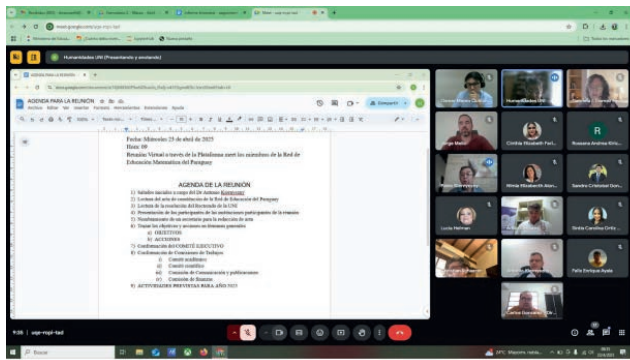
Humanidades UNI (Presentando a encendido)

AGENDA PARA LA REUNIÓN

Fecha: Miércoles 23 de abril de 2025
Hora: 09
Reunión Virtual a través de la Plataforma meet los miembros de la Red de Educación Matemática del Paraguay

AGENDA DE LA REUNIÓN

1) Saludos iniciales a cargo del Dr. Antonio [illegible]
2) Lectura del acta de constitución de la Red de Educación del Paraguay
3) Lectura de la resolución del Rectorado de la UNI
4) Presentación de los participantes de las instituciones participantes de la reunión
5) Nombramiento de un secretario para la redacción de acta
6) Tratar los objetivos y acciones en términos generales
a) OBJETIVOS
b) ACCIONES
7) Conformación del COMITÉ EJECUTIVO
8) Conformación de Comisiones de Trabajo
i) Comité académico
ii) Comité científico
iii) Comisión de Comunicación y publicaciones
iv) Comisión de Eventos
9) ACTIVIDADES PREVISTAS PARA AÑO 2025

Cynthia Elizabeth Fari...
Rossana Andrea Kris...
Nimia Elizabeth Alon...
Sandra Cristobal Don...
Lucia Hellman
Sinita Carolina Ortiz...
Pablo Enrique Ayala
Carlos Gonzalez

9:38 | aqe-rvpi-tad

Buscar